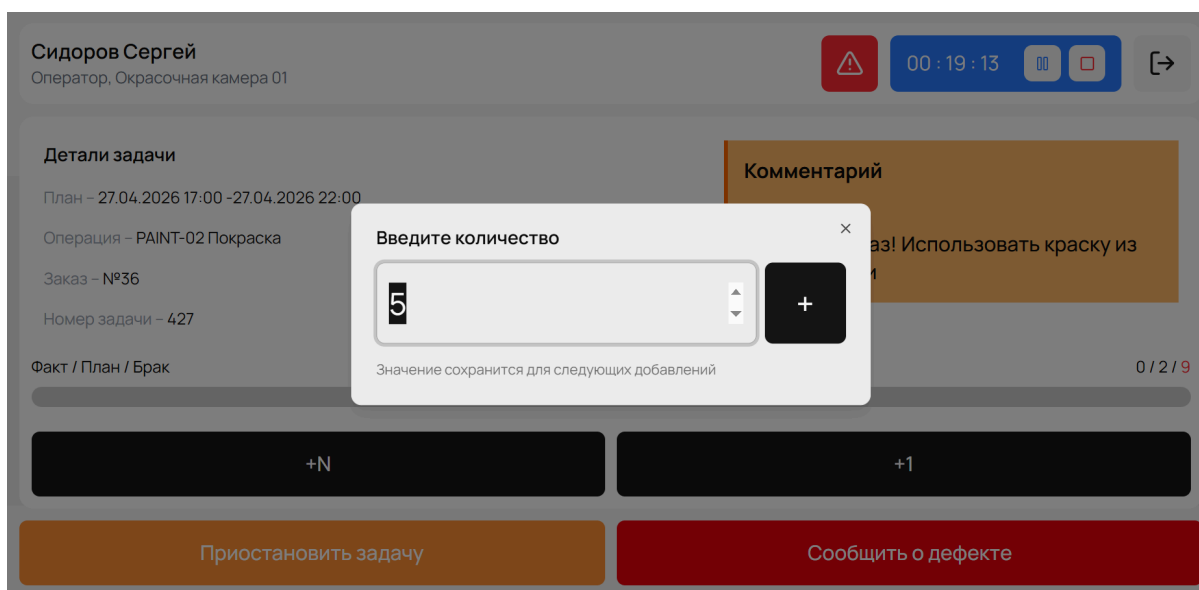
Сидоров Сергей
Оператор, Окрасочная камера 01

00 : 19 : 13

Детали задачи

План – 27.04.2026 17:00 -27.04.2026 22:00

Операция – PAINT-02 Покраска

Заказ – №36

Номер задачи – 427

Комментарий

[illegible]аз! Использовать краску из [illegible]и

Введите количество

5

+

Значение сохранится для следующих добавлений

Факт / План / Брак

0 / 2 / 9

+N

+1

Приостановить задачу

Сообщить о дефекте